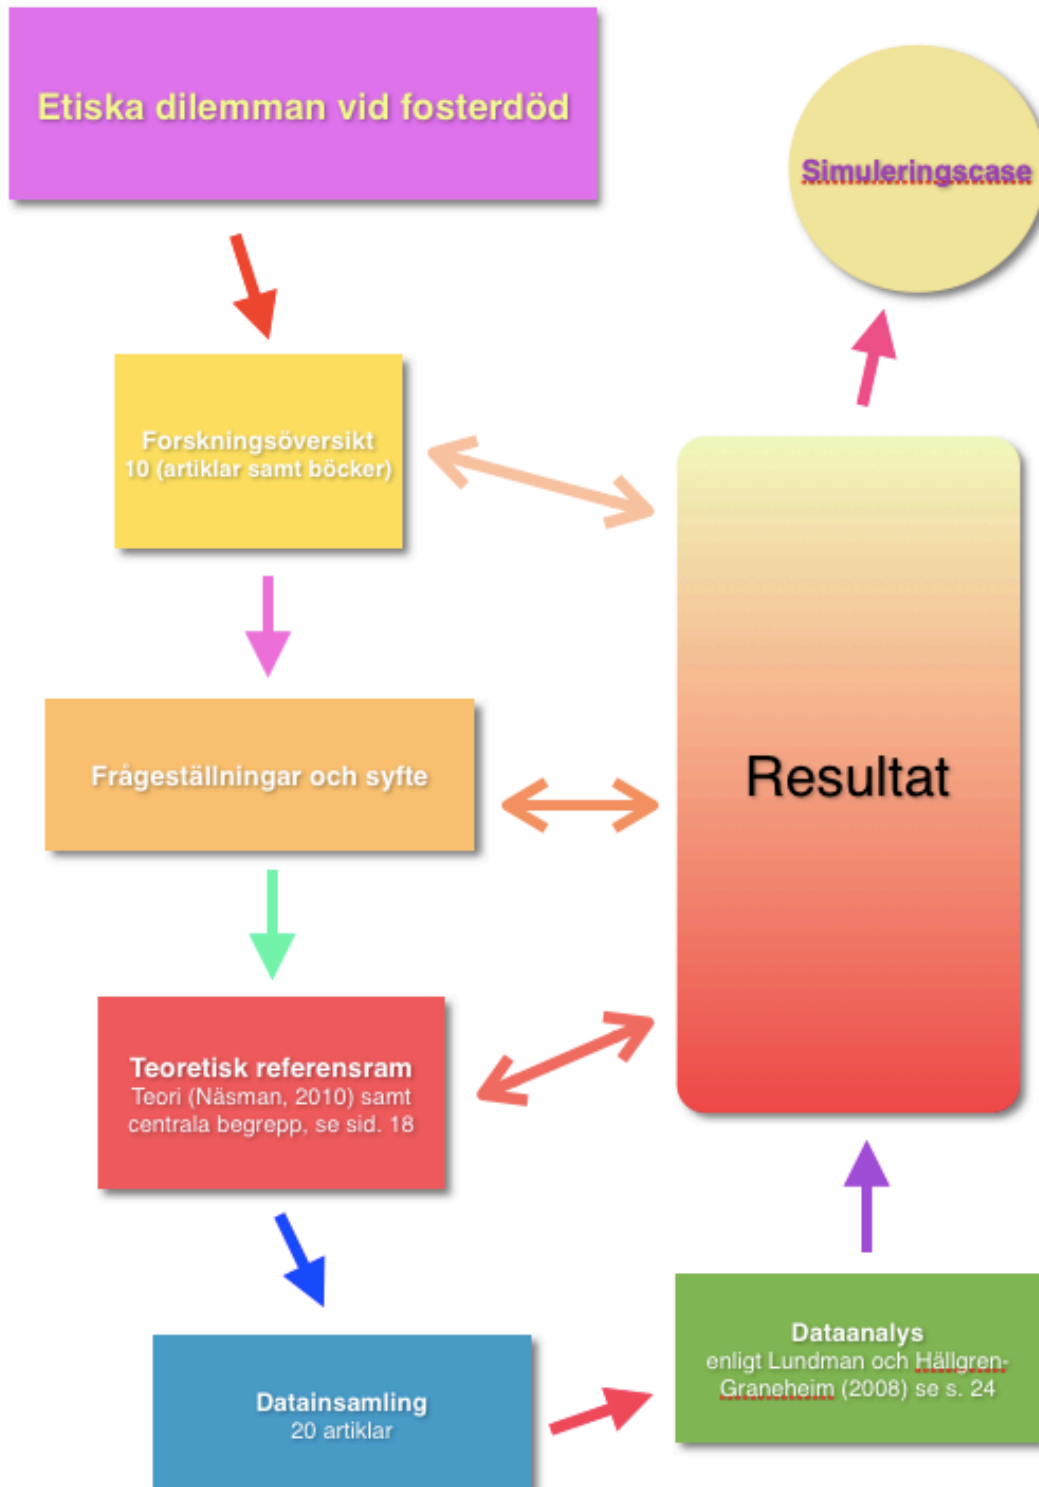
Etiska dilemman vid fosterdöd

Simuleringscase

Forskningsöversikt
10 (artiklar samt böcker)

Frågeställningar och syfte

Resultat

Teoretisk referensram
Teori (Näsman, 2010) samt centrala begrepp, se sid. 18

Datainsamling
20 artiklar

Dataanalys
enligt Lundman och Hällgren-Graneheim (2008) se s. 24